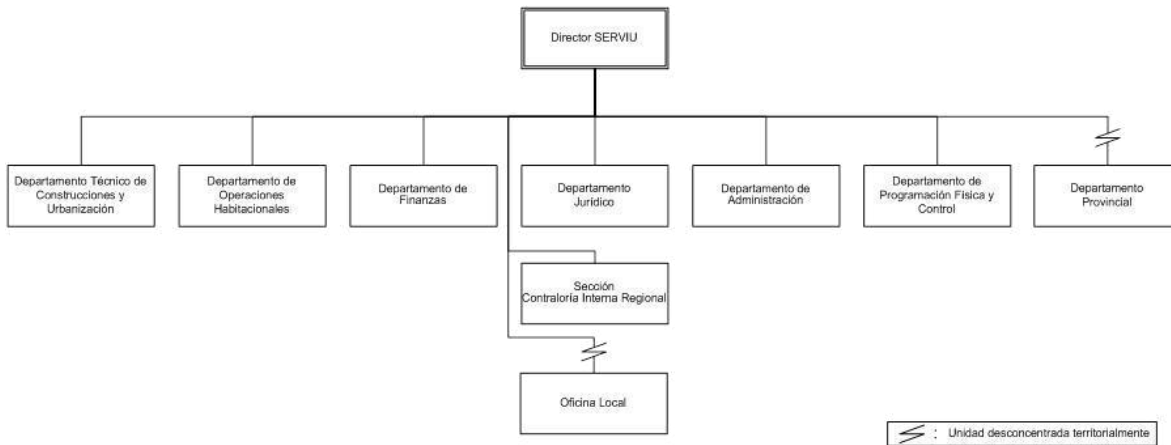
Director SERVIU

Departamento Técnico de Construcciones y Urbanización

Departamento de Operaciones Habitacionales

Departamento de Finanzas

Departamento Jurídico

Departamento de Administración

Departamento de Programación Física y Control

Departamento Provincial

Sección Contraloría Interna Regional

Oficina Local

: Unidad desconcentrada territorialmente